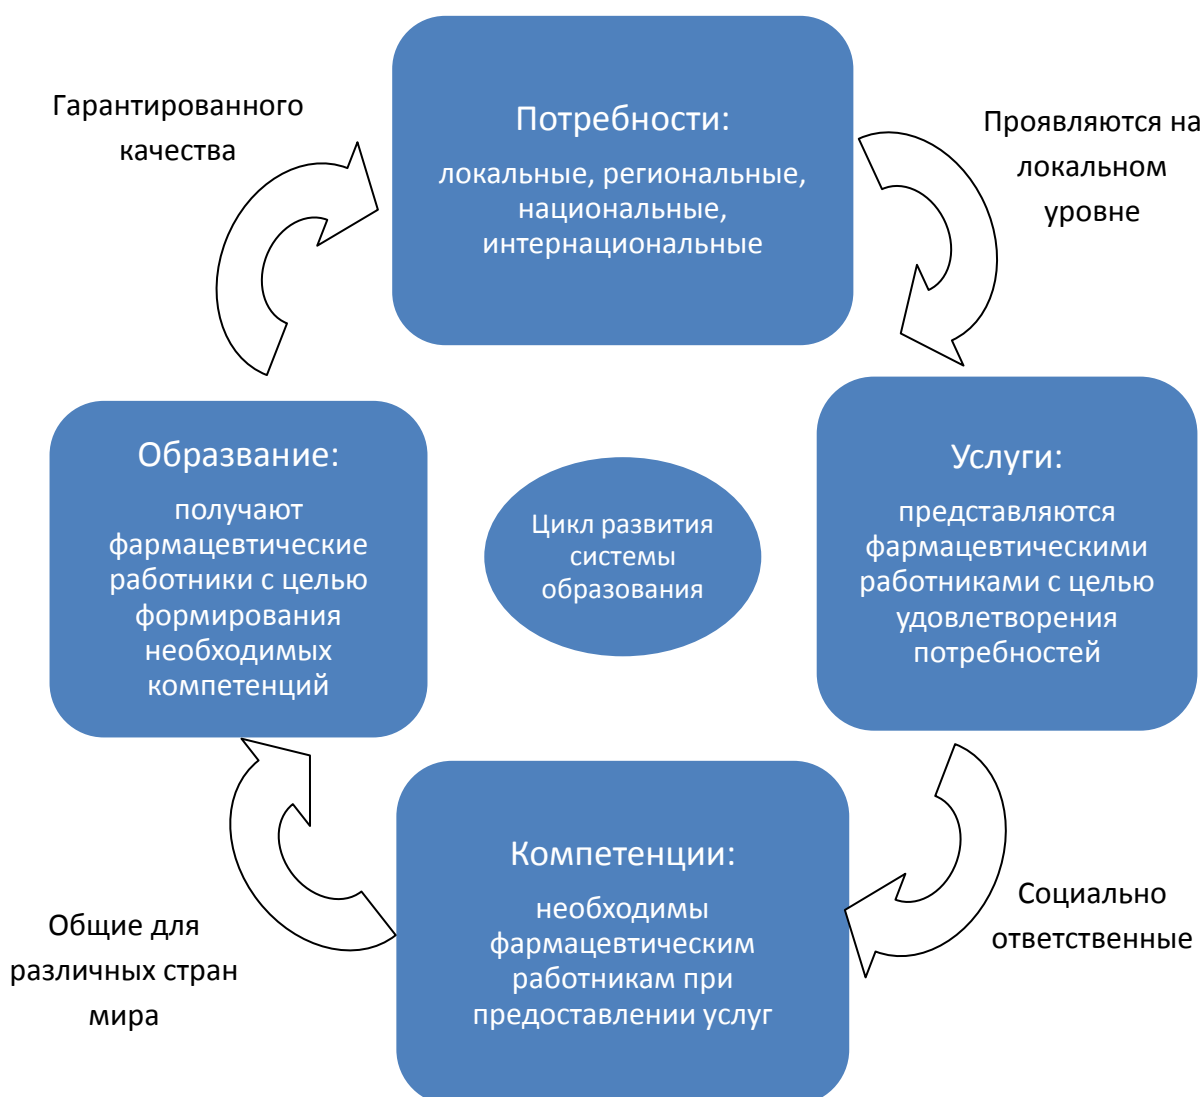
Гарантированного качества

Потребности:

локальные, региональные, национальные, интернациональные

Проявляются на локальном уровне

Образвание:

получают фармацевтические работники с целью формирования необходимых компетенций

Цикл развития системы образования

Услуги:

представляются фармацевтическими работниками с целью удовлетворения потребностей

Компетенции:

необходимы фармацевтическим работникам при предоставлении услуг

Общие для различных стран мира

Социально ответственные